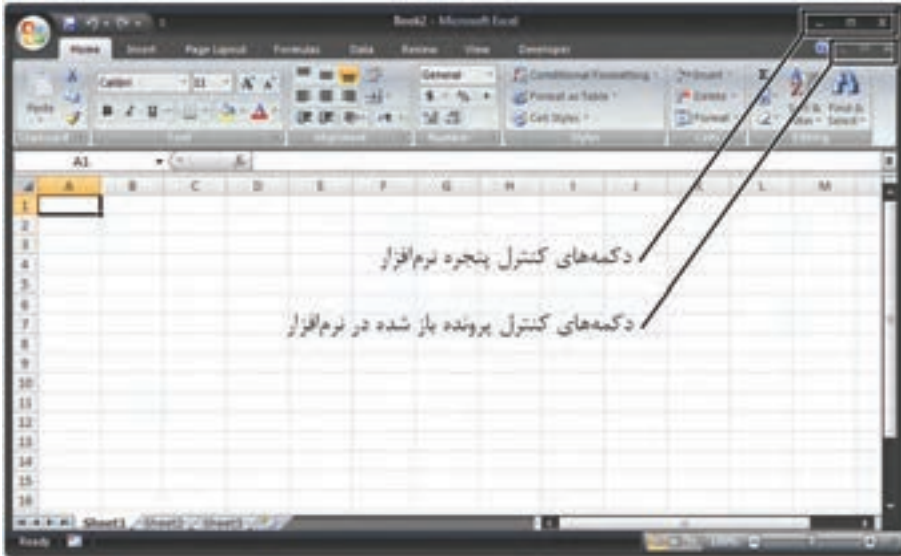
Book2 - Microsoft Excel

Home | Insert | Page Layout | Formulas | Data | Review | View | Developer

Paste | Calibri | 11 | General | Conditional Formatting | Format as Table | Cell Styles | Insert | Delete | Format | Sort & Filter | Find & Select

Clipboard | Font | Alignment | Number | Styles | Cells | Editing

A1

| | A | B | C | D | E | F | G | H | I | J | K | L | M |
|---|---|---|---|---|---|---|---|---|---|---|---|---|---|
| 1 | | | | | | | | | | | | | |
| 2 | | | | | | | | | | | | | |
| 3 | | | | | | | | | | | | | |
| 4 | | | | | | | | | | | | | |
| 5 | | | | | | | | | | | | | |
| 6 | | | | | | | | | | | | | |
| 7 | | | | | | | | | | | | | |
| 8 | | | | | | | | | | | | | |
| 9 | | | | | | | | | | | | | |
| 10 | | | | | | | | | | | | | |
| 11 | | | | | | | | | | | | | |
| 12 | | | | | | | | | | | | | |
| 13 | | | | | | | | | | | | | |
| 14 | | | | | | | | | | | | | |
| 15 | | | | | | | | | | | | | |
| 16 | | | | | | | | | | | | | |

دکمه‌های کنترل پنجره نرم‌افزار

دکمه‌های کنترل پرونده باز شده در نرم‌افزار

Sheet1 | Sheet2 | Sheet3

Ready | 100%